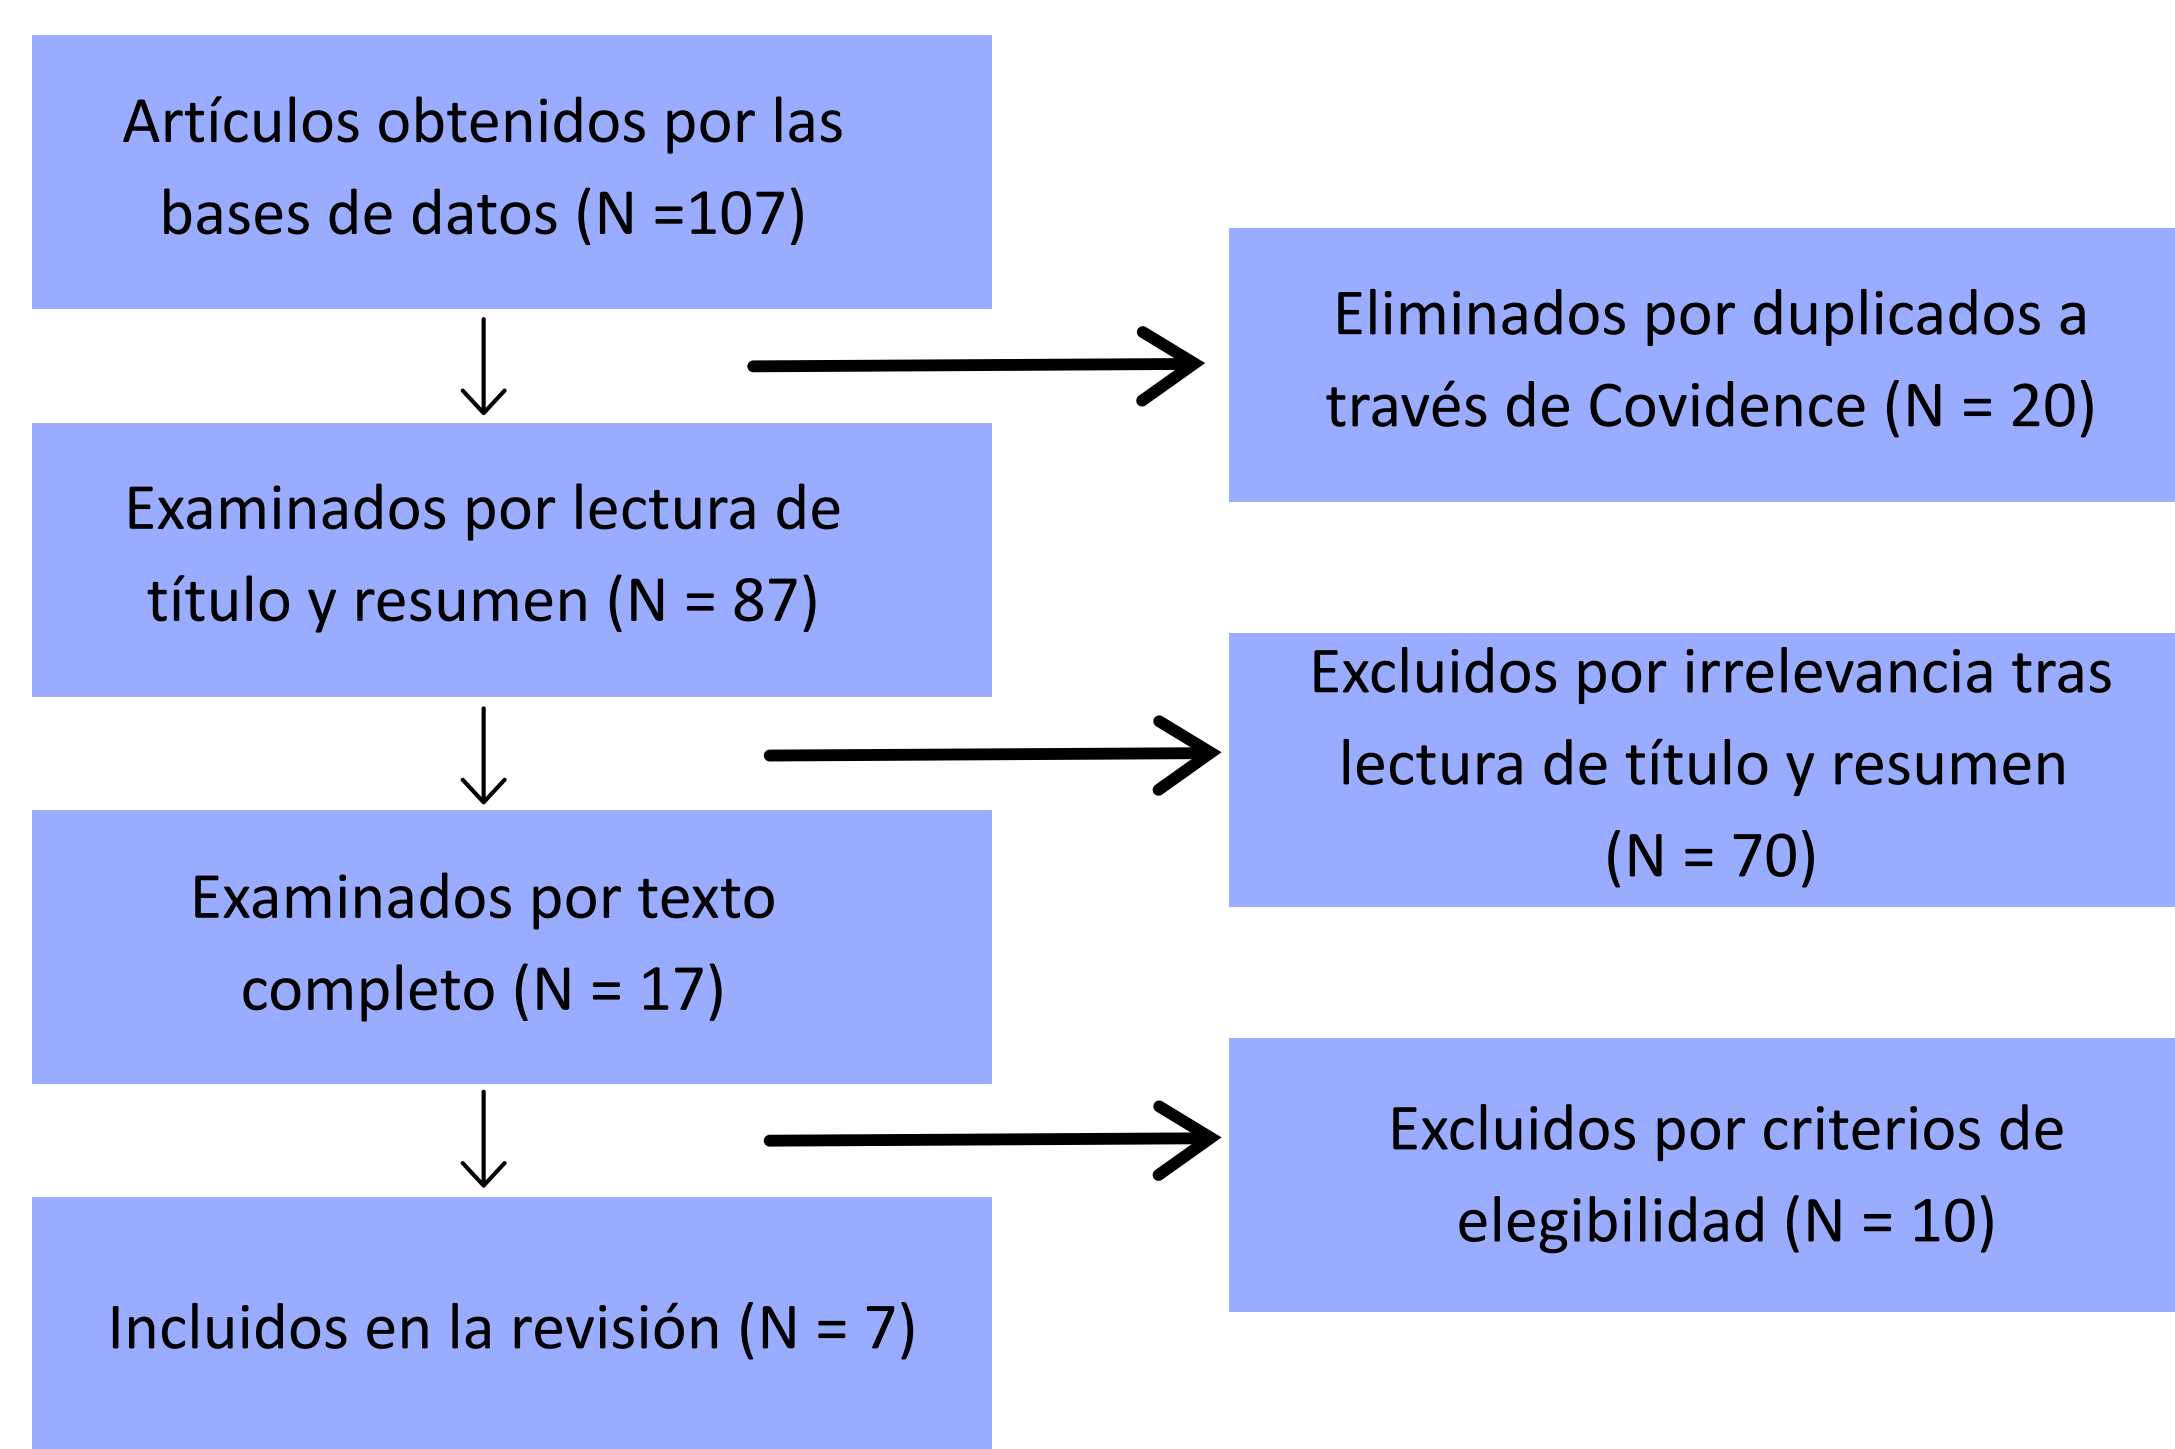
Artículos obtenidos por las bases de datos (N =107)

Eliminados por duplicados a través de Covidence (N = 20)

Examinados por lectura de título y resumen (N = 87)

Excluidos por irrelevancia tras lectura de título y resumen (N = 70)

Examinados por texto completo (N = 17)

Excluidos por criterios de elegibilidad (N = 10)

Incluidos en la revisión (N = 7)